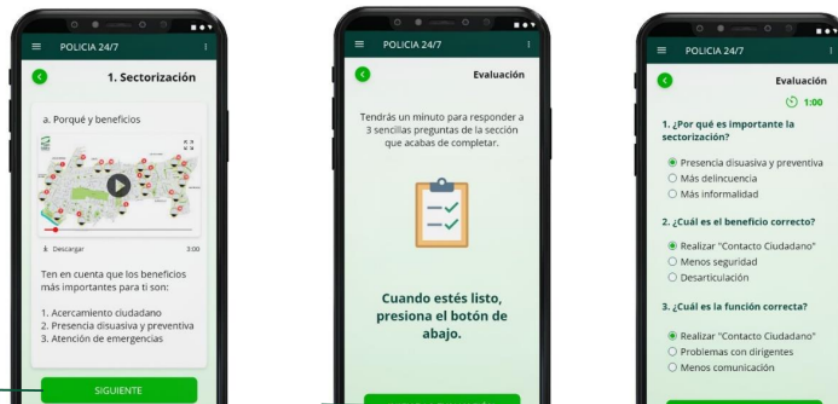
POLICIA 24/7

1. Sectorización

a. Porqué y beneficios

Descargar

3:00

Ten en cuenta que los beneficios más importantes para ti son:

1. Acercamiento ciudadano
2. Presencia disuasiva y preventiva
3. Atención de emergencias

SIGUIENTE

POLICIA 24/7

Evaluación

Tendrás un minuto para responder a 3 sencillas preguntas de la sección que acabas de completar.

Cuando estés listo, presiona el botón de abajo.

POLICIA 24/7

Evaluación

1:00

1. ¿Por qué es importante la sectorización?

Presencia disuasiva y preventiva
Más delincuencia
Más informalidad

2. ¿Cuál es el beneficio correcto?

Realizar "Contacto Ciudadano"
Menos seguridad
Desarticulación

3. ¿Cuál es la función correcta?

Realizar "Contacto Ciudadano"
Problemas con dirigentes
Menos comunicación